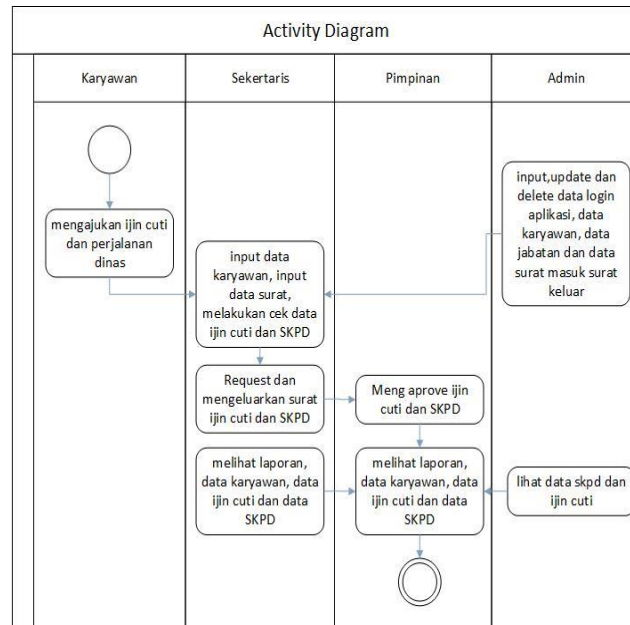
Activity Diagram

Karyawan

Sekertaris

Pimpinan

Admin

mengajukan ijin cuti dan perjalanan dinas

input,update dan delete data login aplikasi, data karyawan, data jabatan dan data surat masuk surat keluar

input data karyawan, input data surat, melakukan cek data ijin cuti dan SKPD

Request dan mengeluarkan surat ijin cuti dan SKPD

Meng aprove ijin cuti dan SKPD

melihat laporan, data karyawan, data ijin cuti dan data SKPD

melihat laporan, data karyawan, data ijin cuti dan data SKPD

lihat data skpd dan ijin cuti